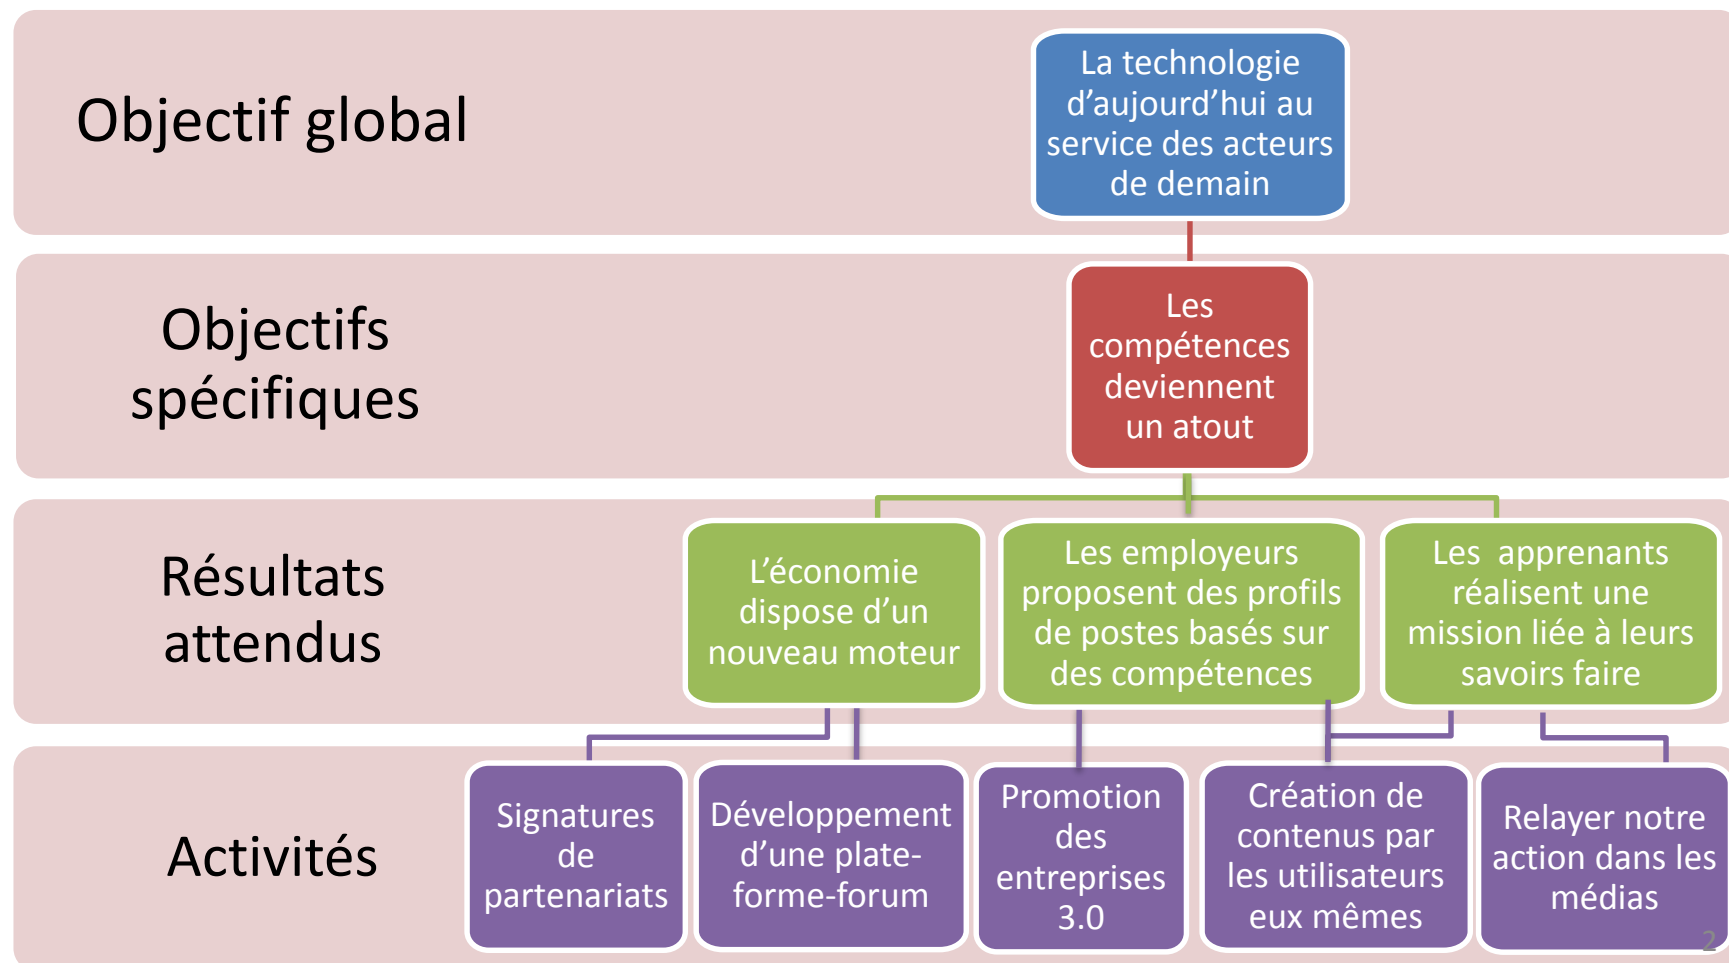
Objectif global

La technologie d’aujourd’hui au service des acteurs de demain

Objectifs spécifiques

Les compétences deviennent un atout

Résultats attendus

L’économie dispose d’un nouveau moteur

Les employeurs proposent des profils de postes basés sur des compétences

Les apprenants réalisent une mission liée à leurs savoirs faire

Activités

Signatures de partenariats

Développement d’une plate-forme-forum

Promotion des entreprises 3.0

Création de contenus par les utilisateurs eux mêmes

Relayer notre action dans les médias

2